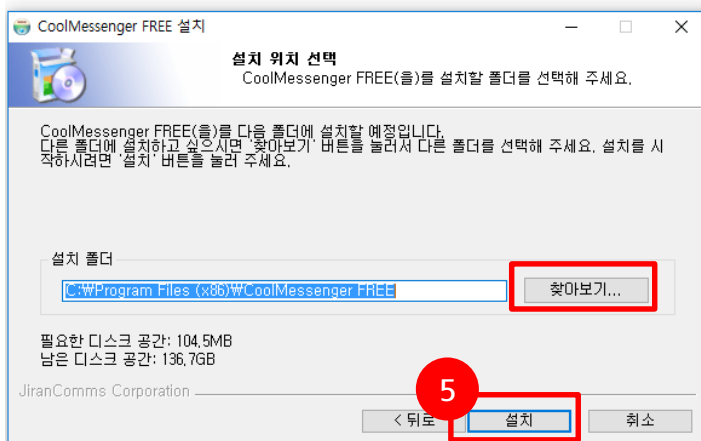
CoolMessenger FREE 설치

설치 위치 선택
CoolMessenger FREE(을)를 설치할 폴더를 선택해 주세요.

CoolMessenger FREE(을)를 다음 폴더에 설치할 예정입니다.
다른 폴더에 설치하고 싶으시면 '찾아보기' 버튼을 눌러서 다른 폴더를 선택해 주세요. 설치를 시작하시려면 '설치' 버튼을 눌러 주세요.

설치 폴더
C:\Program Files (x86)\CoolMessenger FREE
찾아보기...

필요한 디스크 공간: 104.5MB
남은 디스크 공간: 136.7GB

JiranComms Corporation

5

< 뒤로
설치
취소